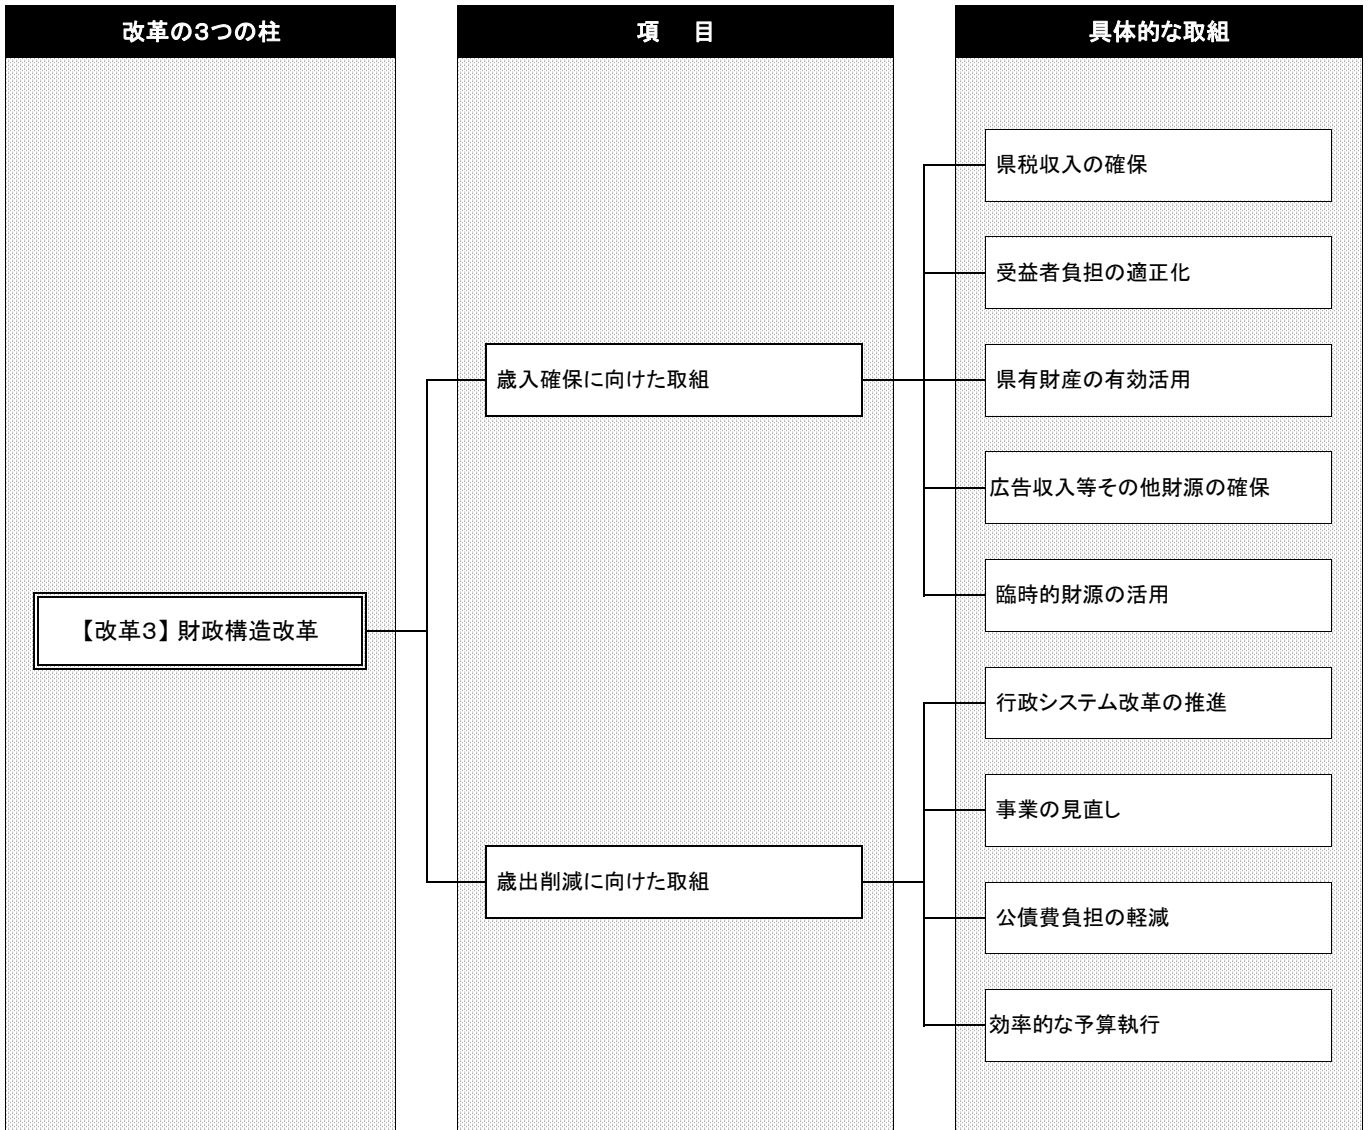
改革の3つの柱

項　目

具体的な取組

【改革3】財政構造改革

歳入確保に向けた取組

県税収入の確保

受益者負担の適正化

県有財産の有効活用

広告収入等その他財源の確保

臨時的財源の活用

歳出削減に向けた取組

行政システム改革の推進

事業の見直し

公債費負担の軽減

効率的な予算執行